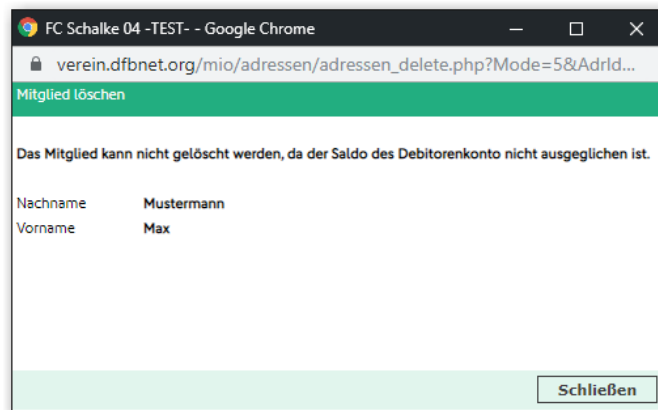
FC Schalke 04 -TEST- - Google Chrome

verein.dfbnet.org/mio/adressen/adressen_delete.php?Mode=5&AdrId...

Mitglied löschen

Das Mitglied kann nicht gelöscht werden, da der Saldo des Debitorenkonto nicht ausgeglichen ist.

| Nachname | Mustermann |
|---|---|
| Vorname | Max |

Schließen